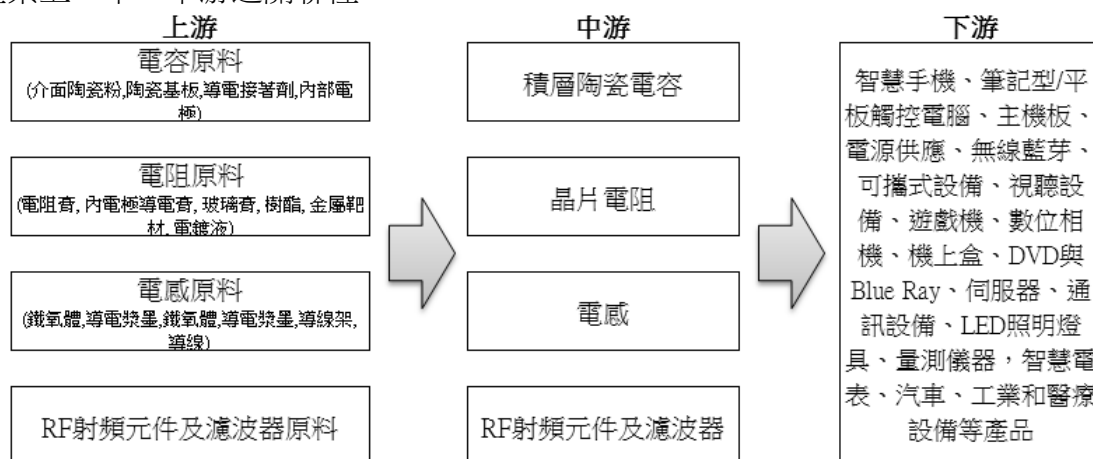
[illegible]

上游

電容原料
(介面陶瓷粉,陶瓷基板,導電接著劑,內部電極)

電阻原料
(電阻膏, 內電極導電膏, 玻璃膏, 樹酯, 金屬靶材, 電鍍液)

電感原料
(鐵氧體,導電漿量,鐵氧體,導電漿量,導線架,導線)

RF射頻元件及濾波器原料

中游

積層陶瓷電容

晶片電阻

電感

RF射頻元件及濾波器

下游

智慧手機、筆記型/平板觸控電腦、主機板、電源供應、無線藍芽、可攜式設備、視聽設備、遊戲機、數位相機、機上盒、DVD與Blue Ray、伺服器、通訊設備、LED照明燈具、量測儀器，智慧電表、汽車、工業和醫療設備等產品